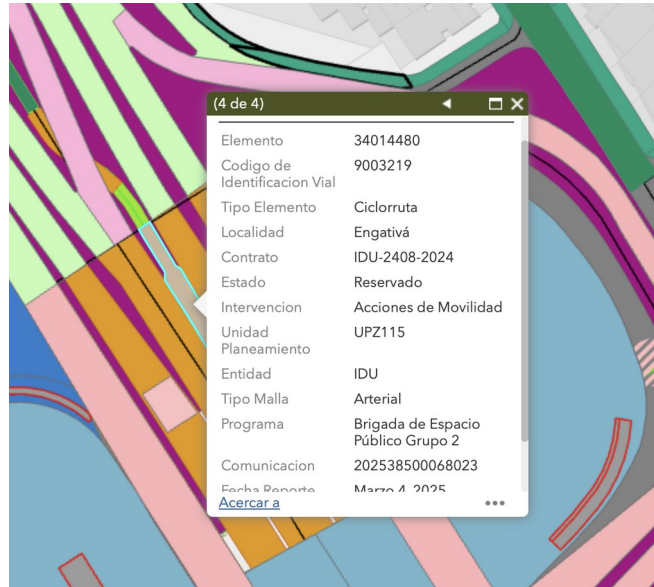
(4 de 4)

| | |
|---|---|
| Elemento | 34014480 |
| Codigo de Identificacion Vial | 9003219 |
| Tipo Elemento | Ciclorruta |
| Localidad | Engativá |
| Contrato | IDU-2408-2024 |
| Estado | Reservado |
| Intervencion | Acciones de Movilidad |
| Unidad Planeamiento | UPZ115 |
| Entidad | IDU |
| Tipo Malla | Arterial |
| Programa | Brigada de Espacio Público Grupo 2 |
| Comunicacion | 202538500068023 |
| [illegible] | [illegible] |

Acercar a
•••